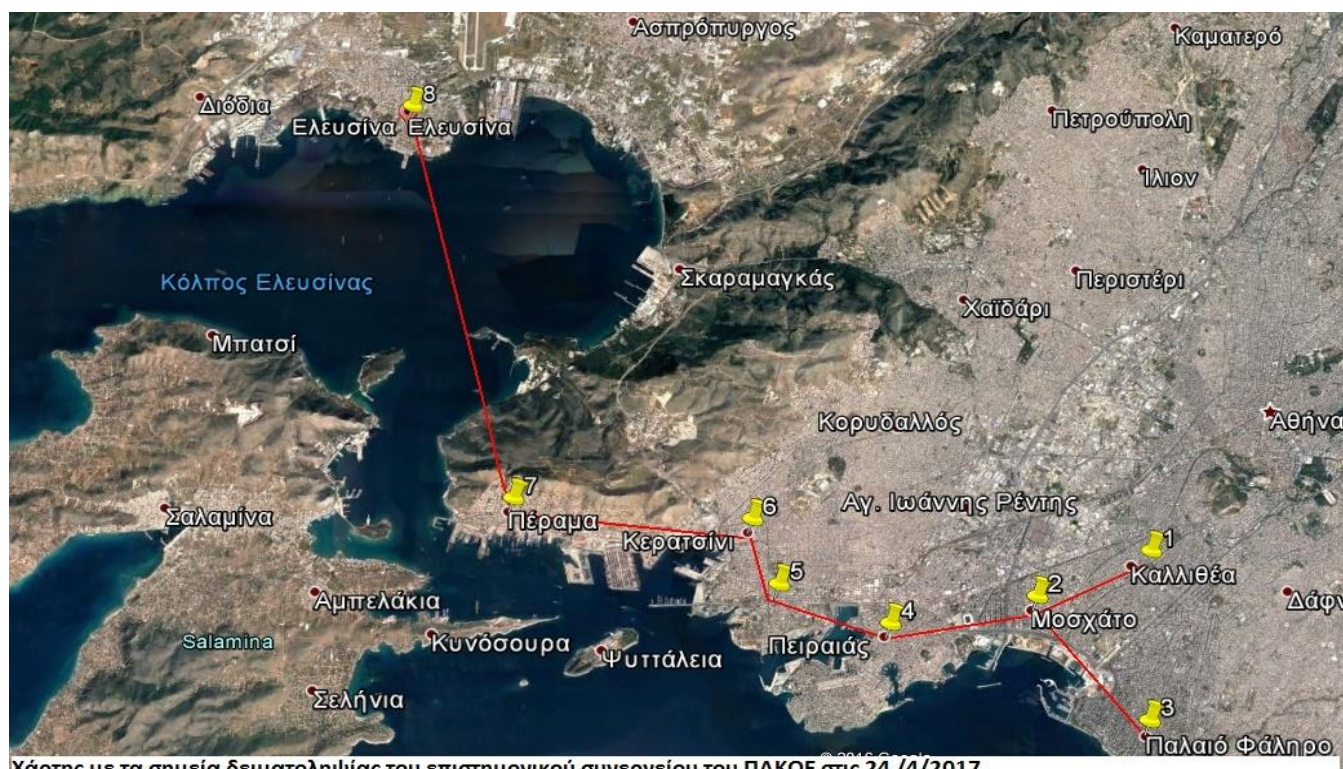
Ασπρόπυργος
Καματερό
Διόδια
8
Ελευσίνα Ελευσίνα
Πετρούπολη
Ίλιον
Κόλπος Ελευσίνας
Σκαραμαγκάς
Περιστέρι
Χαϊδάρι
Μπατσί
Κορυδαλλός
Αθήνα
7
Σαλαμίνα
Πέραμα
6
Αγ. Ιωάννης Ρέντης
1
Κερατσίνι
5
2
Καλλιθέα
Αμπελάκια
4
Μοσχάτο
Δάφ
Salamina
Κυνόσουρα
Ψυττάλεια
Πειραιάς
Σελήνια
3
Παλαιό Φάληρο
© 2016 Google
Χάρτης με τα σημεία δειγματοληψίας του επιστημονικού συνεδρίου του ΠΑΚΟΕ στις 24 /4/2017